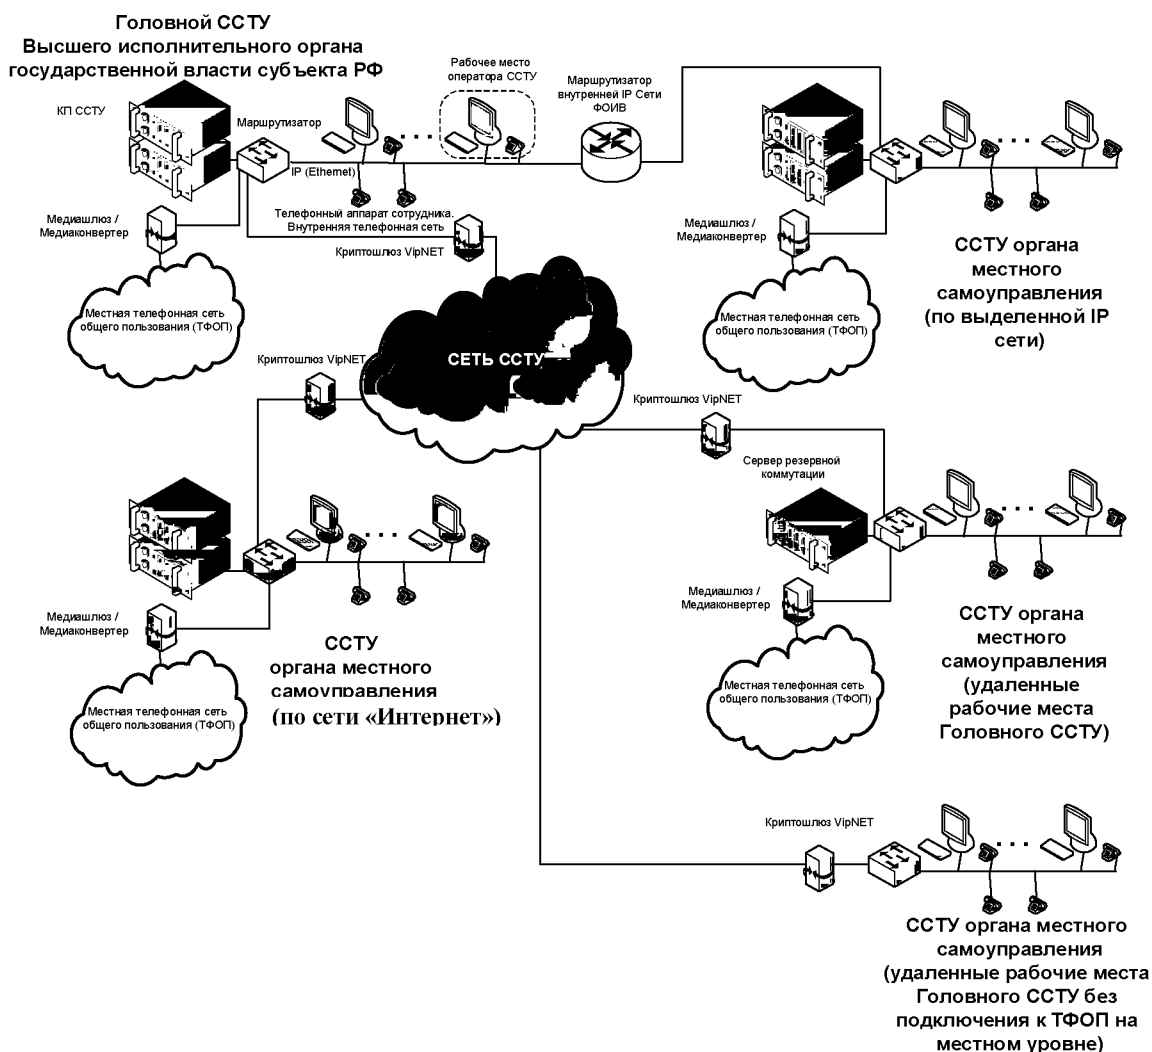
Головной ССТУ
Высшего исполнительного органа государственной власти субъекта РФ

КП ССТУ

Маршрутизатор

IP (Ethernet)

Рабочее место оператора ССТУ

Маршрутизатор внутренней IP Сети ФОИВ

Телефонный аппарат сотрудника. Внутренняя телефонная сеть

Медиашлюз / Медиаконвертер

Криптошлюз VipNET

Местная телефонная сеть общего пользования (ТФОП)

Медиашлюз / Медиаконвертер

ССТУ органа местного самоуправления (по выделенной IP сети)

Местная телефонная сеть общего пользования (ТФОП)

СЕТЬ ССТУ

Криптошлюз VipNET

Криптошлюз VipNET

Сервер резервной коммутации

Медиашлюз / Медиаконвертер

Местная телефонная сеть общего пользования (ТФОП)

ССТУ органа местного самоуправления (по сети «Интернет»)

Медиашлюз / Медиаконвертер

Местная телефонная сеть общего пользования (ТФОП)

ССТУ органа местного самоуправления (удаленные рабочие места Головного ССТУ)

Криптошлюз VipNET

ССТУ органа местного самоуправления (удаленные рабочие места Головного ССТУ без подключения к ТФОП на местном уровне)